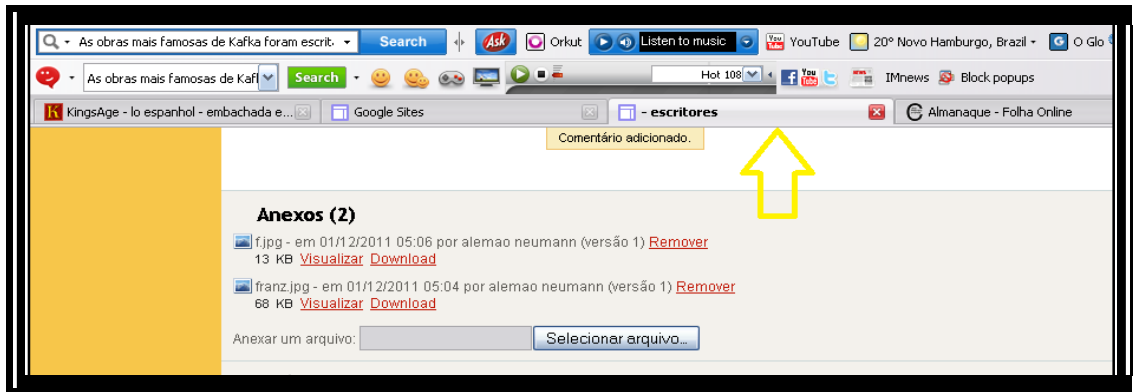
As obras mais famosas de Kafka foram escrit Search Ask Orkut Listen to music YouTube 20° Novo Hamburgo, Brazil O Glo

As obras mais famosas de Kafk Search Hot 108 IMnews Block popups

KingsAge - lo espanhol - embachada e... Google Sites - escritores Almanaque - Folha Online

Comentário adicionado.

Anexos (2)

f.jpg - em 01/12/2011 05:06 por alemao neumann (versão 1) Remover
13 KB Visualizar Download

franz.jpg - em 01/12/2011 05:04 por alemao neumann (versão 1) Remover
68 KB Visualizar Download

Anexar um arquivo: Selecionar arquivo...